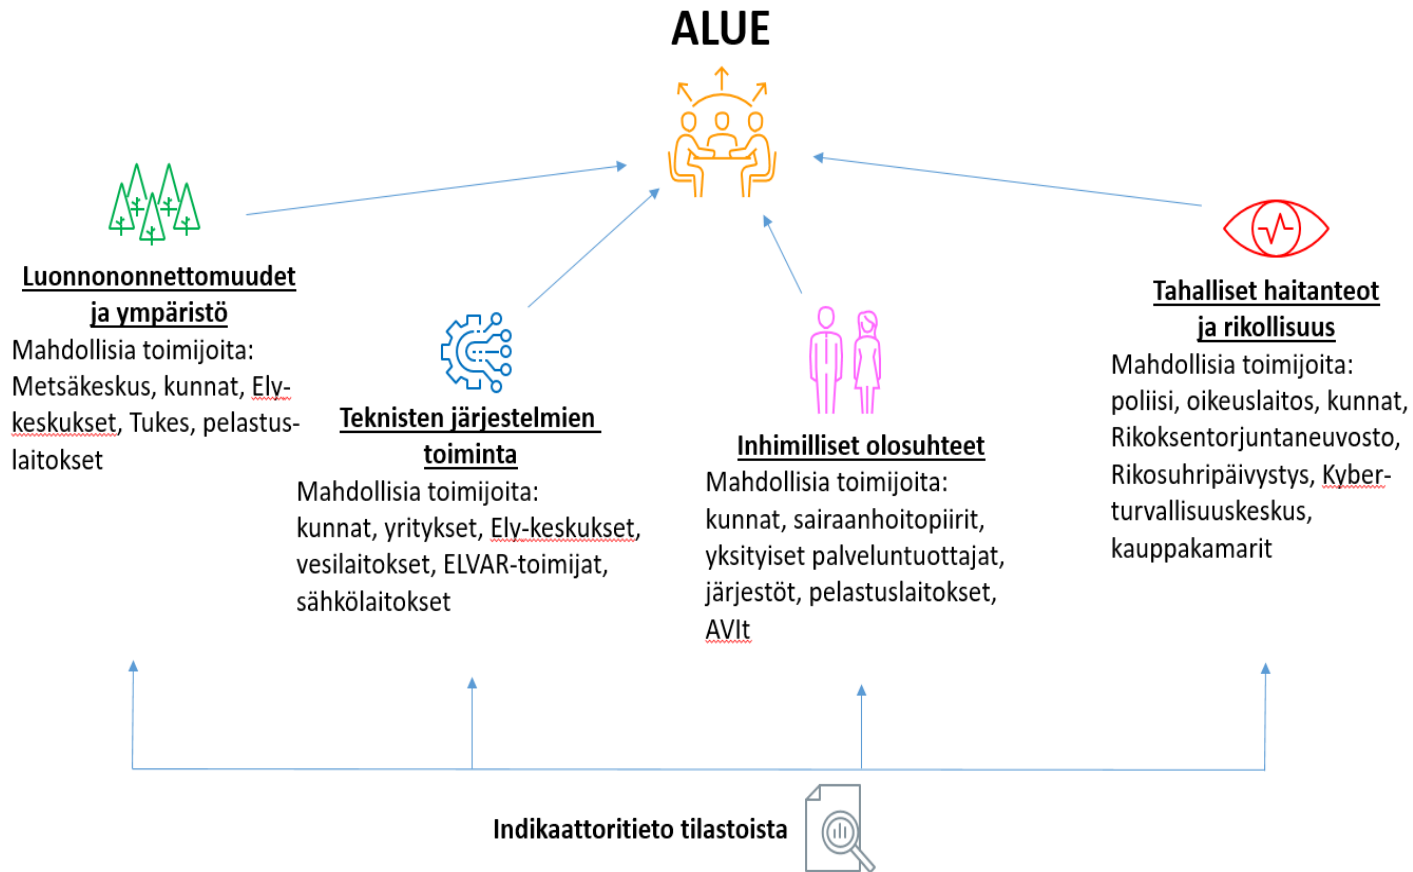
ALUE

Luonnononnettomuudet ja ympäristö
Mahdollisia toimijoita: Metsäkeskus, kunnat, Ely-keskukset, Tukes, pelastuslaitokset

Teknisten järjestelmien toiminta
Mahdollisia toimijoita: kunnat, yritykset, Ely-keskukset, vesilaitokset, ELVAR-toimijat, sähkölaitokset

Inhimilliset olosuhteet
Mahdollisia toimijoita: kunnat, sairaanhoitopiirit, yksityiset palveluntuottajat, järjestöt, pelastuslaitokset, AVIt

Tahalliset haitanteot ja rikollisuus
Mahdollisia toimijoita: poliisi, oikeuslaitos, kunnat, Rikoksentorjuntaneuvosto, Rikosuhripäivystys, Kyberturvallisuuskeskus, kauppakamarit

Indikaattoritieto tilastoista